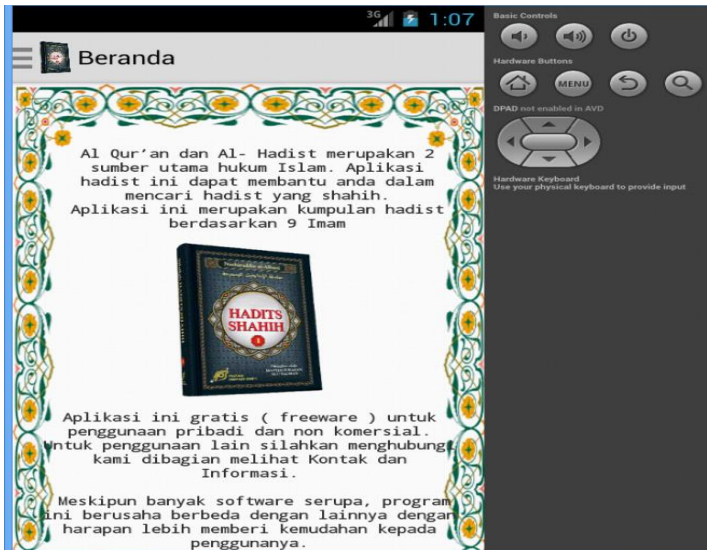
3G 1:07

Beranda

Al Qur'an dan Al- Hadist merupakan 2 sumber utama hukum Islam. Aplikasi hadist ini dapat membantu anda dalam mencari hadist yang shahih. Aplikasi ini merupakan kumpulan hadist berdasarkan 9 Imam

HADITS SHAHIH

Aplikasi ini gratis ( freeware ) untuk penggunaan pribadi dan non komersial. Untuk penggunaan lain silahkan menghubungi kami dibagian melihat Kontak dan Informasi.

Meskipun banyak software serupa, program ini berusaha berbeda dengan lainnya dengan harapan lebih memberi kemudahan kepada penggunanya.

Basic Controls

Hardware Buttons

MENU

DPAD not enabled in AVD

Hardware Keyboard
Use your physical keyboard to provide input